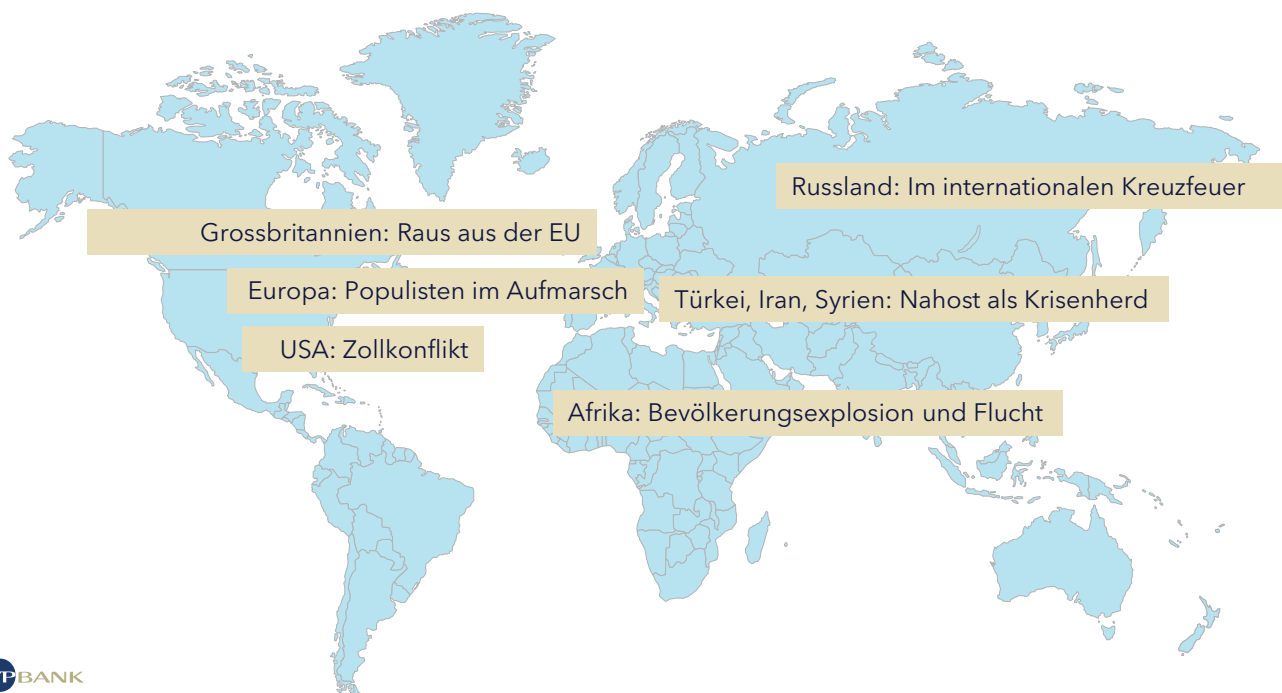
Russland: Im internationalen Kreuzfeuer

Grossbritannien: Raus aus der EU

Europa: Populisten im Aufmarsch

Türkei, Iran, Syrien: Nahost als Krisenherd

USA: Zollkonflikt

Afrika: Bevölkerungsexplosion und Flucht

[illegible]BANK